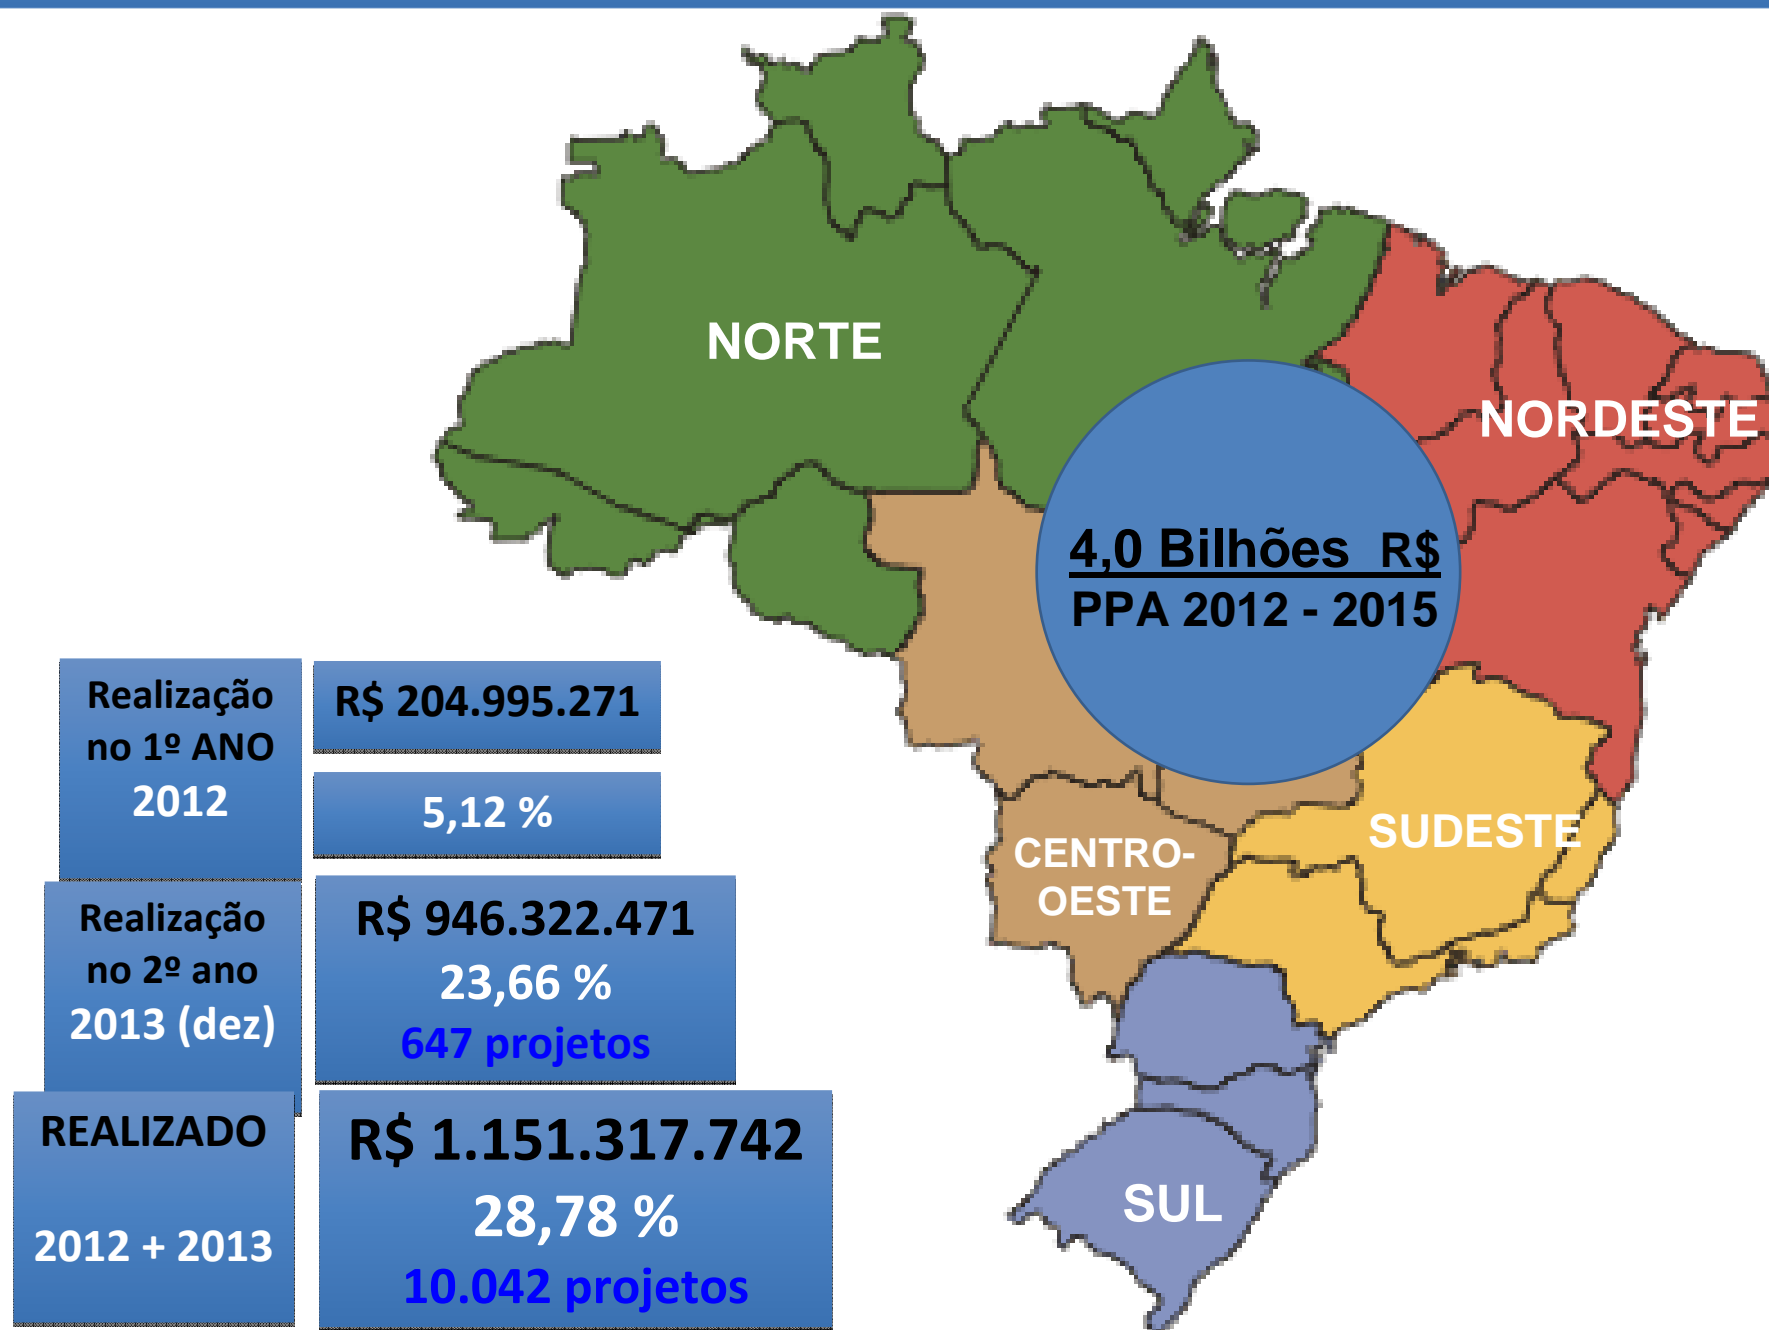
NORTE

NORDESTE

4,0 Bilhões R$
PPA 2012 - 2015

CENTRO-OESTE

SUDESTE

SUL

Realização no 1º ANO 2012

R$ 204.995.271

5,12 %

Realização no 2º ano 2013 (dez)

R$ 946.322.471
23,66 %
647 projetos

REALIZADO

2012 + 2013

R$ 1.151.317.742
28,78 %
10.042 projetos